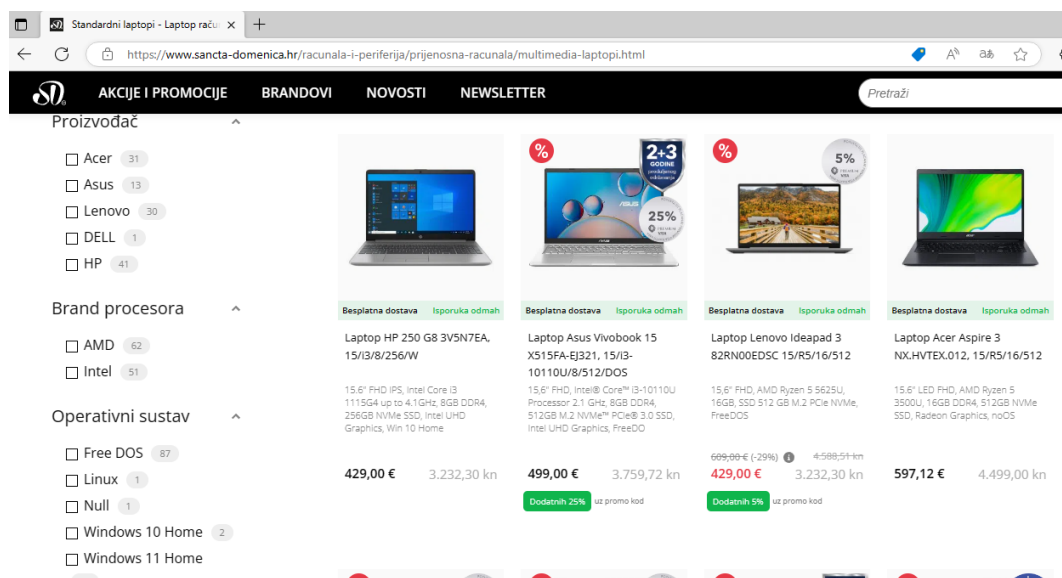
Standardni laptopi - Laptop raču ×

https://www.sancta-domenica.hr/racunala-i-periferija/prijenosna-racunala/multimedia-laptopi.html

AKCIJE I PROMOCIJE BRANDOVI NOVOSTI NEWSLETTER

Pretraži

Proizvođač

Acer 31
Asus 13
Lenovo 30
DELL 1
HP 41

Brand procesora

AMD 62
Intel 51

Operativni sustav

Free DOS 87
Linux 1
Null 1
Windows 10 Home 2
Windows 11 Home

Besplatna dostava Isporuka odmah

Laptop HP 250 G8 3V5N7EA, 15/i3/8/256/W

15.6" FHD IPS, Intel Core i3 1115G4 up to 4.1GHz, 8GB DDR4, 256GB NVMe SSD, Intel UHD Graphics, Win 10 Home

429,00 € 3.232,30 kn

%
2+3 GODINE
25%

Besplatna dostava Isporuka odmah

Laptop Asus Vivobook 15 X515FA-EJ321, 15/i3-10110U/8/512/DOS

15,6" FHD, Intel® Core™ i3-10110U Processor 2.1 GHz, 8GB DDR4, 512GB M.2 NVMe™ PCIe® 3.0 SSD, Intel UHD Graphics, FreeDO

499,00 € 3.759,72 kn

Dodatnih 25% uz promo kod

%
5%

Besplatna dostava Isporuka odmah

Laptop Lenovo Ideapad 3 82RN00EDSC 15/R5/16/512

15,6" FHD, AMD Ryzen 5 5625U, 16GB, SSD 512 GB M.2 PCIe NVMe, FreeDOS

609,00 € (-29%) 4.588,51 kn
429,00 € 3.232,30 kn

Dodatnih 5% uz promo kod

Besplatna dostava Isporuka odmah

Laptop Acer Aspire 3 NX.HVTEX.012, 15/R5/16/512

15.6" LED FHD, AMD Ryzen 5 3500U, 16GB DDR4, 512GB NVMe SSD, Radeon Graphics, noOS

597,12 € 4.499,00 kn